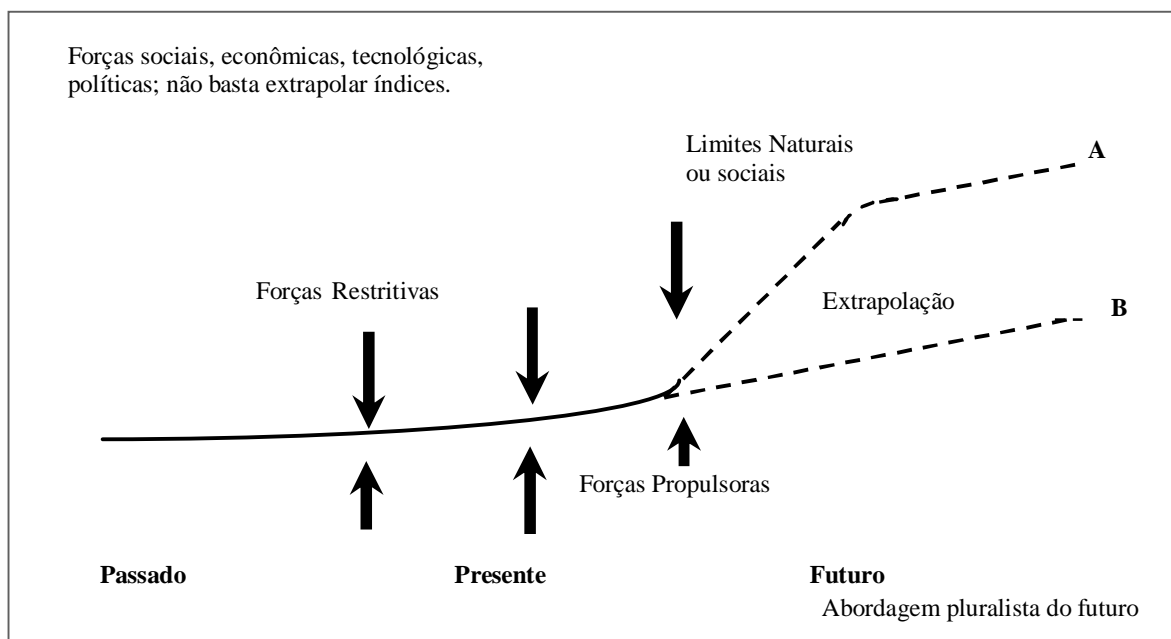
Forças sociais, econômicas, tecnológicas, políticas; não basta extrapolar índices.

Limites Naturais ou sociais

A

Forças Restritivas

Extrapolação

B

Forças Propulsoras

Passado

Presente

Futuro

Abordagem pluralista do futuro